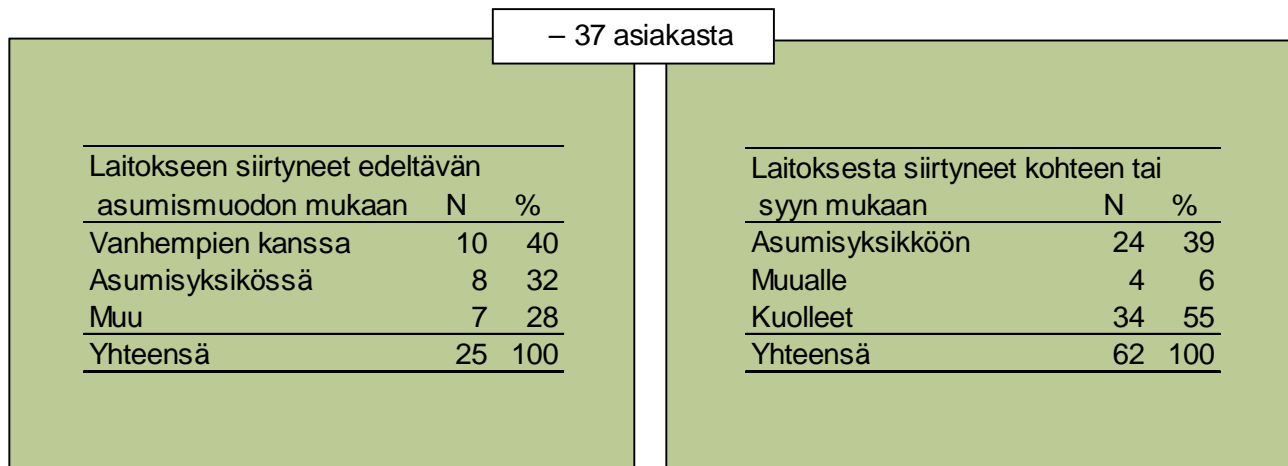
– 37 asiakasta

| Laitokseen siirtyneet edeltävän asumismuodon mukaan | N | % |
|---|---|---|
| Vanhempien kanssa | 10 | 40 |
| Asumisyksikössä | 8 | 32 |
| Muu | 7 | 28 |
| Yhteensä | 25 | 100 |

| Laitoksesta siirtyneet kohteen tai syyn mukaan | N | % |
|---|---|---|
| Asumisyksikköön | 24 | 39 |
| Muualle | 4 | 6 |
| Kuolleet | 34 | 55 |
| Yhteensä | 62 | 100 |